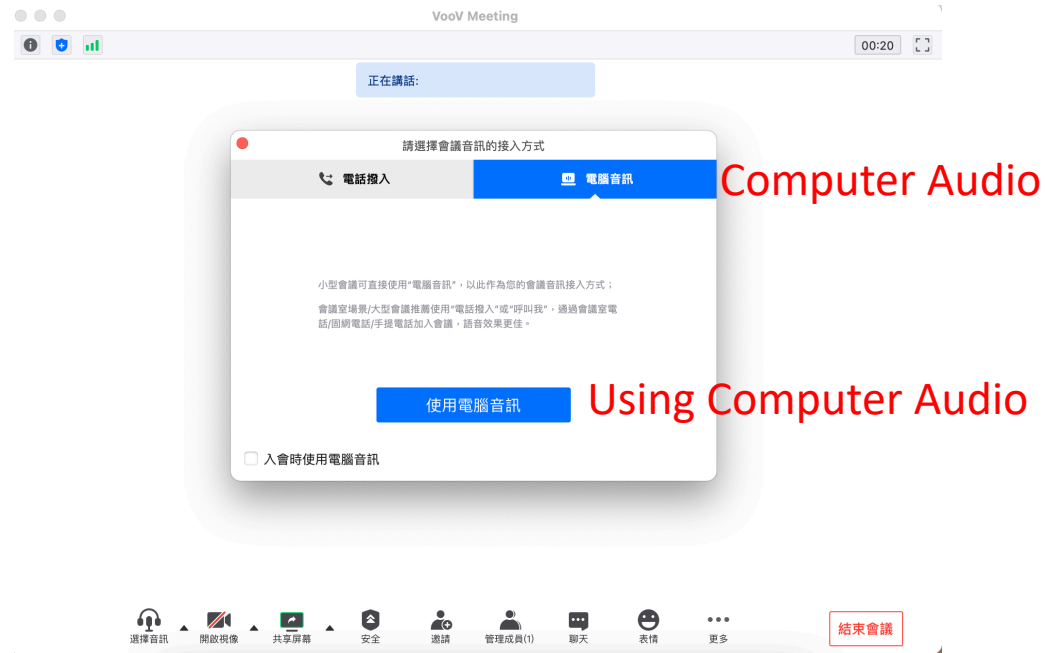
VooV Meeting

00:20

正在講話:

請選擇會議音訊的接入方式

電話撥入

電腦音訊

Computer Audio

小型會議可直接使用"電腦音訊"，以此作為您的會議音訊接入方式；

會議室場景/大型會議推薦使用"電話撥入"或"呼叫我"，通過會議室電話/固網電話/手提電話加入會議，語音效果更佳。

使用電腦音訊

Using Computer Audio

入會時使用電腦音訊

選擇音訊

開啟視像

共享屏幕

安全

邀請

管理成員(1)

聊天

表情

更多

結束會議